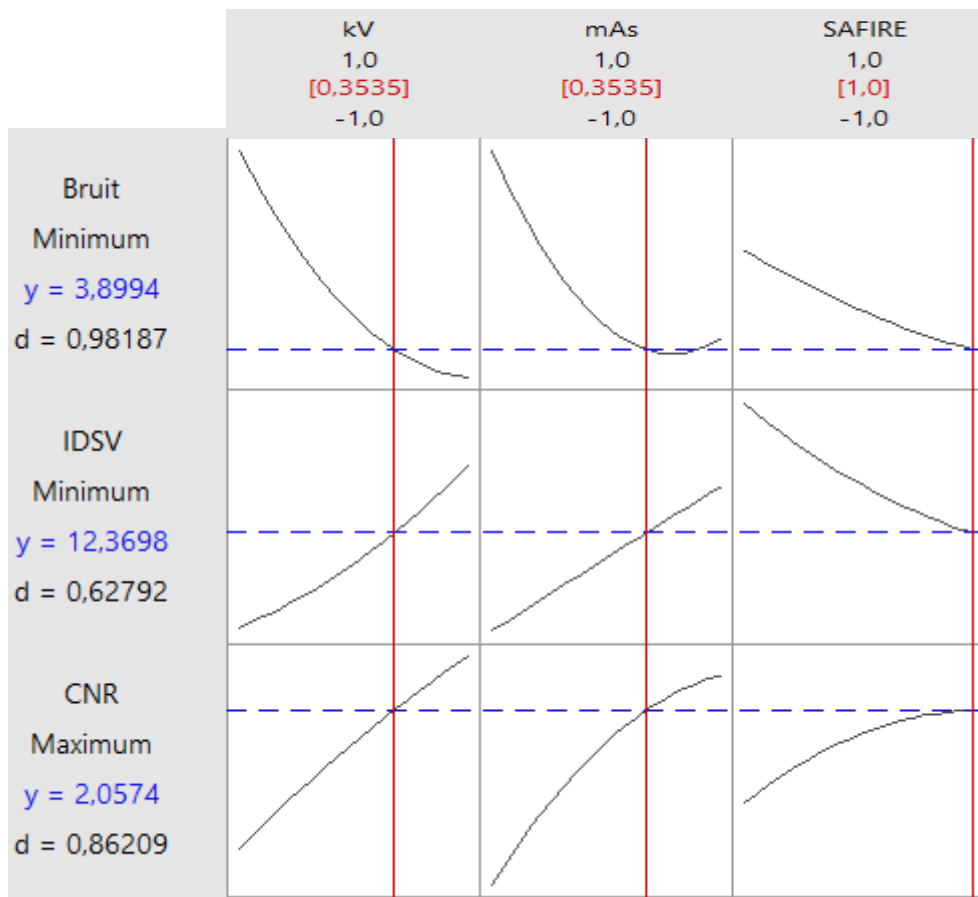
| | kV<br>1,0<br>[0,3535]<br>-1,0 | mAs<br>1,0<br>[0,3535]<br>-1,0 | SAFIRE<br>1,0<br>[1,0]<br>-1,0 |
|---|---|---|---|
| Bruit<br>Minimum<br>y = 3,8994<br>d = 0,98187 | | | |
| IDSV<br>Minimum<br>y = 12,3698<br>d = 0,62792 | | | |
| CNR<br>Maximum<br>y = 2,0574<br>d = 0,86209 | | | |